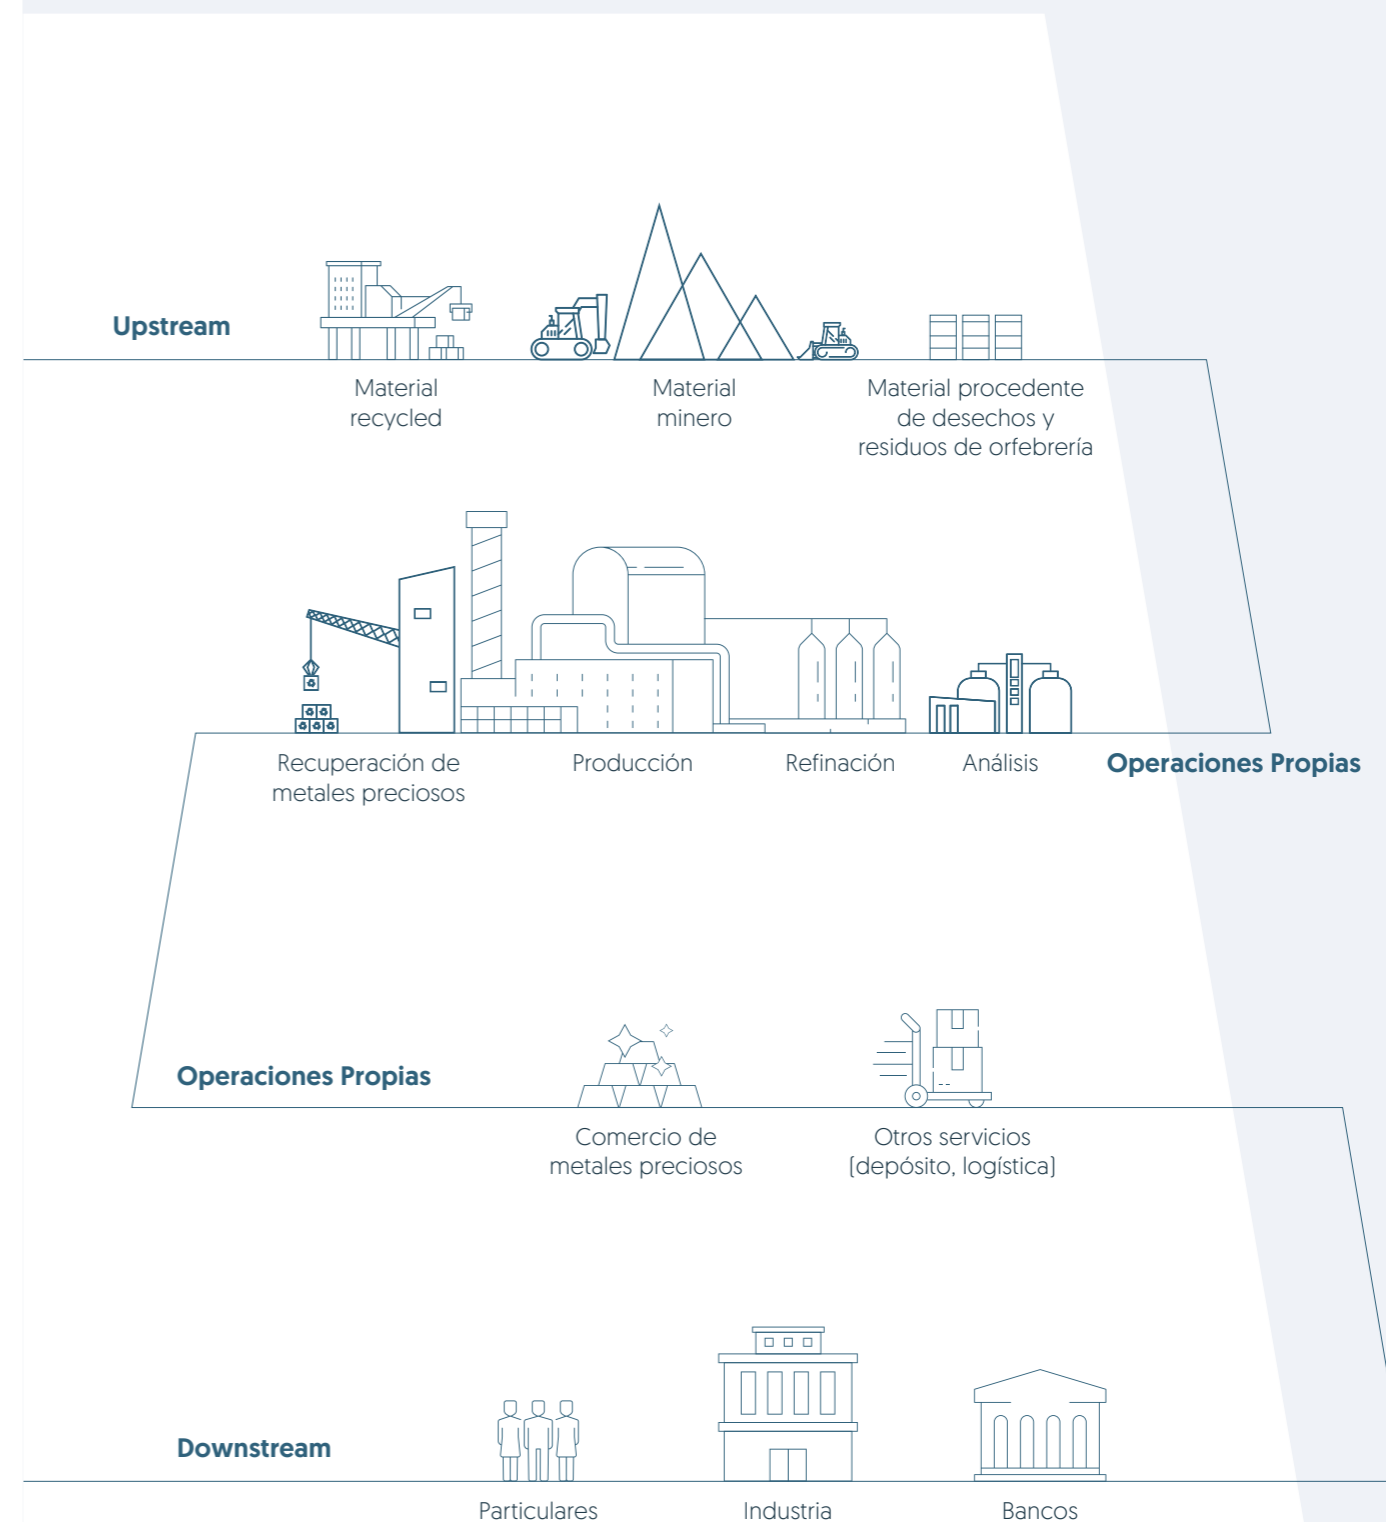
Upstream

Material recycled

Material minero

Material procedente de desechos y residuos de orfebrería

Recuperación de metales preciosos

Producción

Refinación

Análisis

Operaciones Propias

Operaciones Propias

Comercio de metales preciosos

Otros servicios (depósito, logística)

Downstream

Particulares

Industria

Bancos